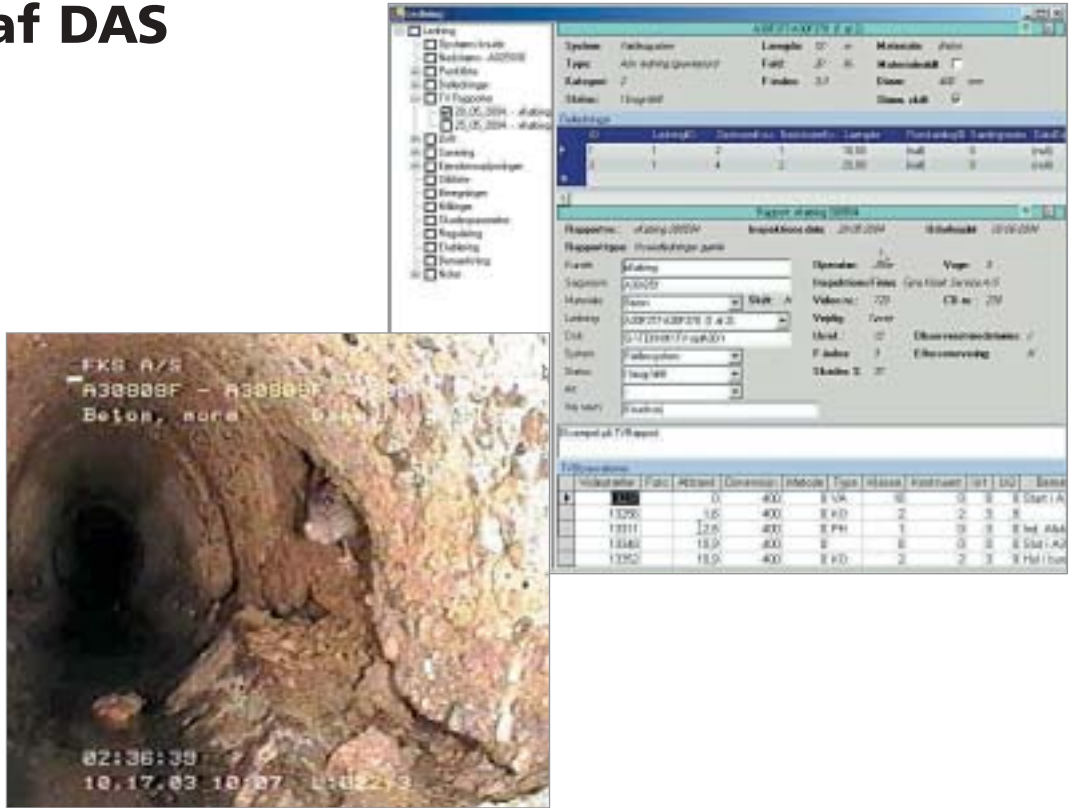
af DAS

FKS A/S
A30808F - A30808F
Beton, nord

02:36:39
10.17.03 10:07 L:022.3

Ledning
System
Type
Kategori
Status
Længde
Fald
Materiale
Dimension
Rapport

| Videotæller | Foto | Afstand | Dimension | Metode | Type | Klasse | Kontinuert | Ur1 | Ur2 |
|---|---|---|---|---|---|---|---|---|---|
| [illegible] | | 0 | 400 | | VA | | | | |
| 13250 | | 1,6 | 400 | | KD | 2 | 2 | 3 | |
| 13311 | | 12,6 | 400 | | PH | 1 | 0 | 0 | |
| 13348 | | 18,9 | 400 | | | | 0 | 0 | |
| 13352 | | 18,9 | 400 | | KD | 2 | 2 | 3 | |